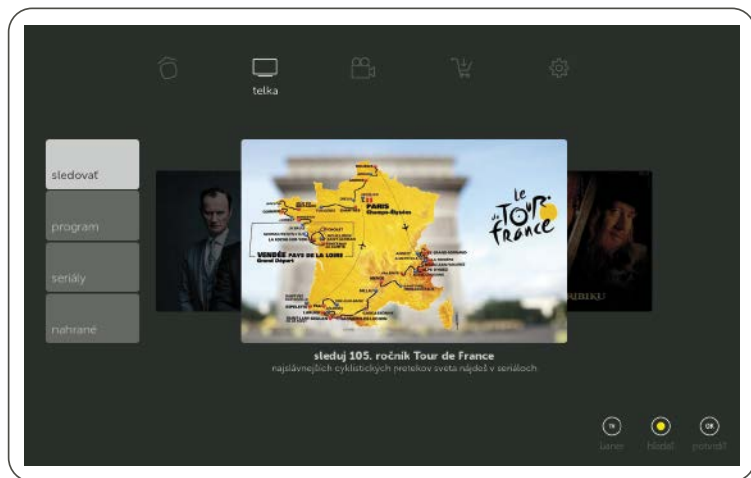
telka

sledovať

program

seriály

nahrané

PARIS
Champs-Élysées

VENDÉE PAYS DE LA LOIRE
Grand Départ

le Tour de France

RIBIKU

sleduj 105. ročník Tour de France

najslávnejších cyklistických pretekov sveta nájdeš v seriáloch

TV
tuner

hľadať

OK
potvrdiť